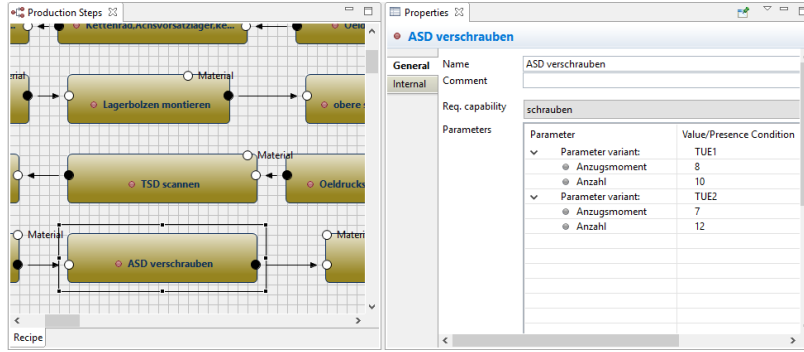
Production Steps ✕

Kettenrad,Achsvorsatzlager,Ke...

Oel

aterial

Material

Lagerbolzen montieren

obere

Material

TSD scannen

Oeldrucks

Material

ASD verschrauben

Materi

Recipe

Properties ✕

ASD verschrauben

General

Internal

Name: ASD verschrauben

Comment

Req. capability: schrauben

Parameters

| Parameter | Value/Presence Condition |
|---|---|
| Parameter variant: | TUE1 |
| Anzugsmoment | 8 |
| Anzahl | 10 |
| Parameter variant: | TUE2 |
| Anzugsmoment | 7 |
| Anzahl | 12 |